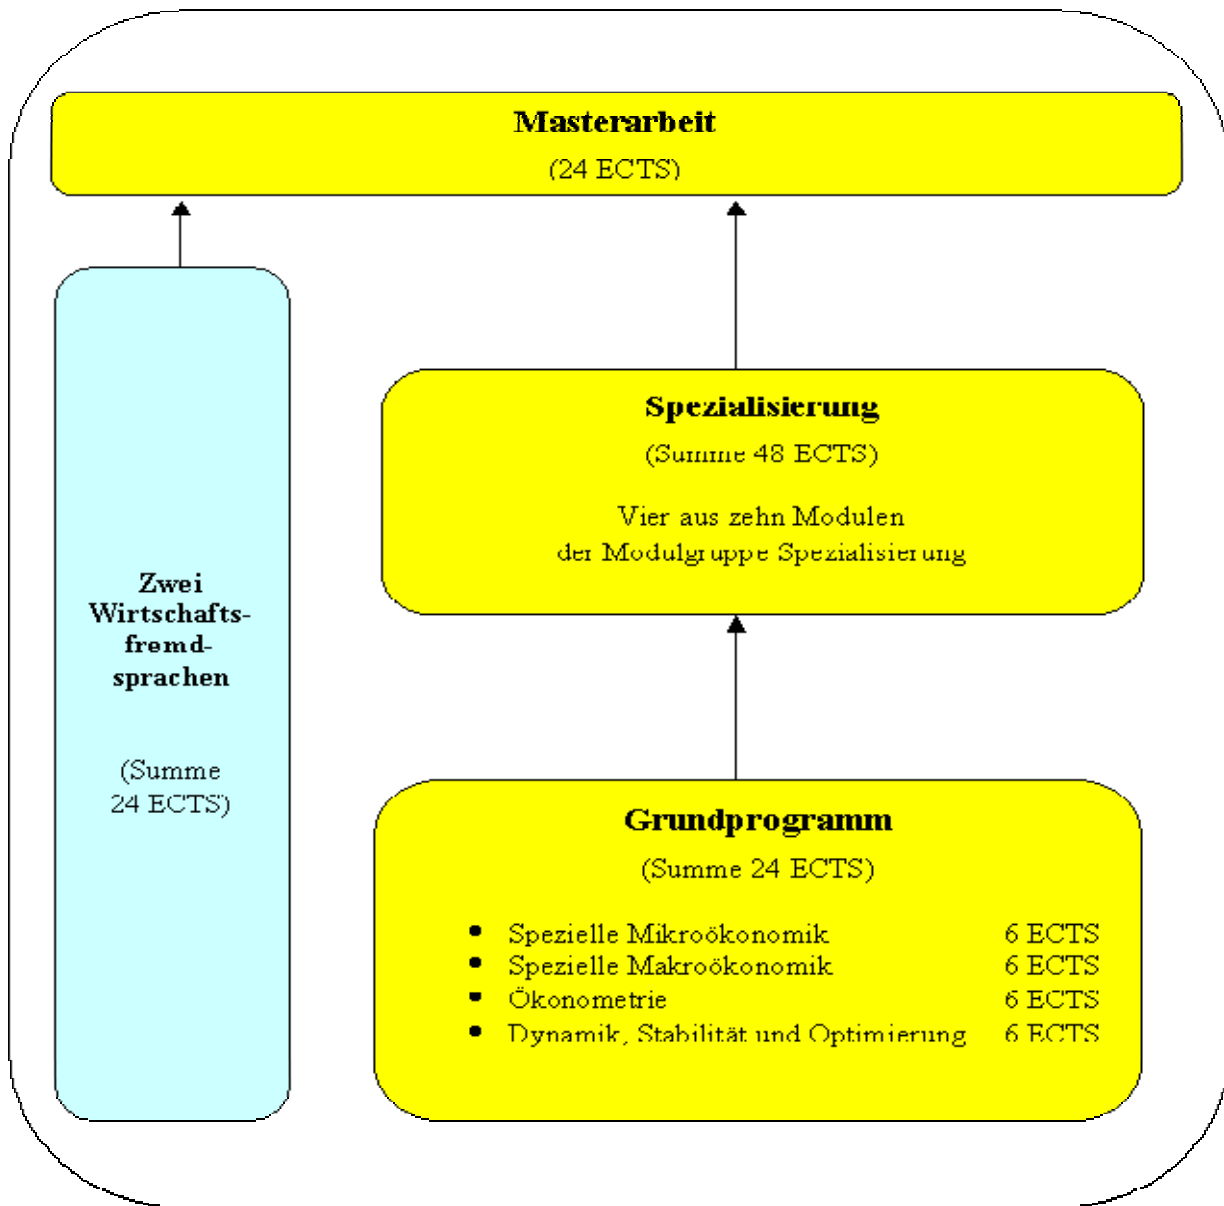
Masterarbeit

(24 ECTS)

Zwei Wirtschaftsfremdsprachen

(Summe 24 ECTS)

Spezialisierung

(Summe 48 ECTS)

Vier aus zehn Modulen der Modulgruppe Spezialisierung

Grundprogramm

(Summe 24 ECTS)

- Spezielle Mikroökonomik 6 ECTS
- Spezielle Makroökonomik 6 ECTS
- Ökonometrie 6 ECTS
- Dynamik, Stabilität und Optimierung 6 ECTS